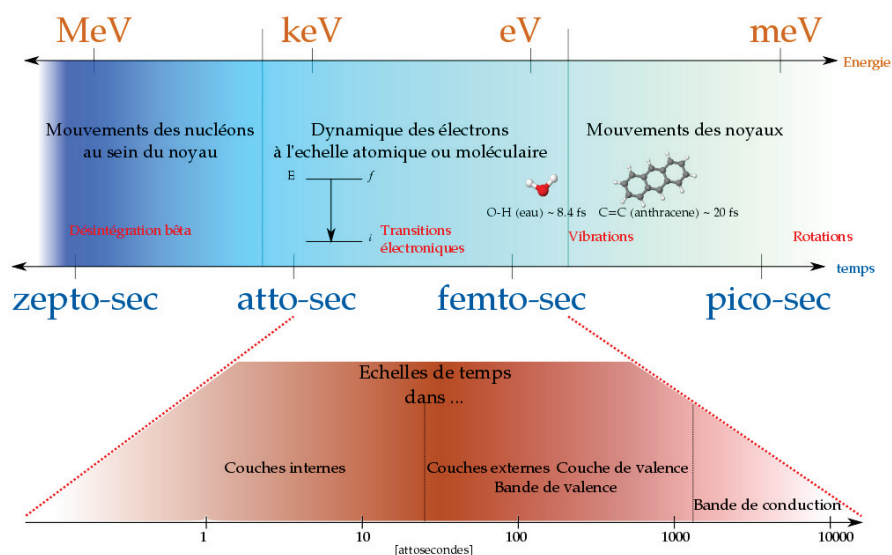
MeV keV eV meV
Energie

Mouvements des nucléons au sein du noyau

Dynamique des électrons à l'echelle atomique ou moléculaire

Mouvements des noyaux

E
$f$
$i$

O-H (eau) ~ 8.4 fs C=C (anthracene) ~ 20 fs

Désintégration bêta

Transitions électroniques

Vibrations

Rotations

temps

zepto-sec atto-sec femto-sec pico-sec

Echelles de temps dans ...

Couches internes

Couches externes Couche de valence
Bande de valence

Bande de conduction

1 10 100 1000 10000
[attosecondes]